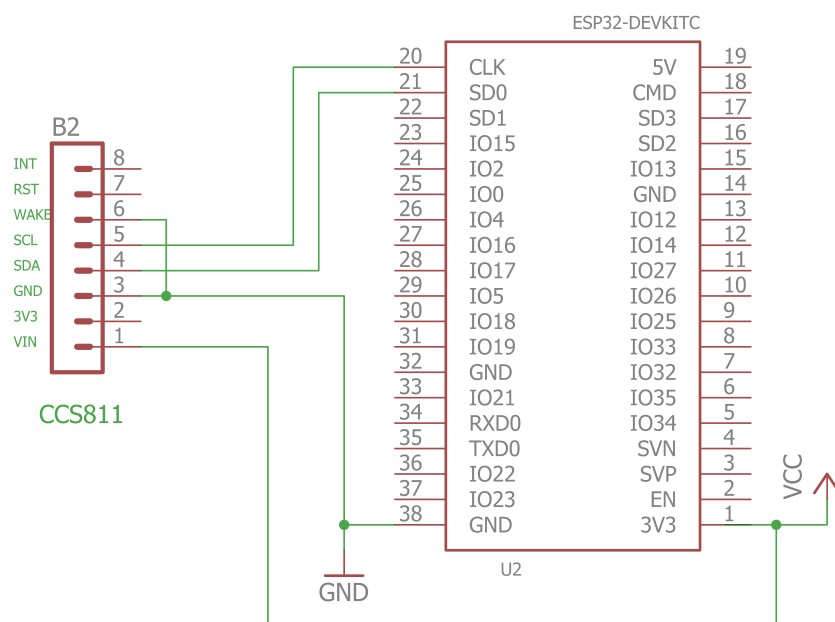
ESP32-DEVKITC

B2

| | |
|---|---|
| INT | 8 |
| RST | 7 |
| WAKE | 6 |
| SCL | 5 |
| SDA | 4 |
| GND | 3 |
| 3V3 | 2 |
| VIN | 1 |

CCS811

| | | | |
|---|---|---|---|
| 20 | CLK | 5V | 19 |
| 21 | SD0 | CMD | 18 |
| 22 | SD1 | SD3 | 17 |
| 23 | IO15 | SD2 | 16 |
| 24 | IO2 | IO13 | 15 |
| 25 | IO0 | GND | 14 |
| 26 | IO4 | IO12 | 13 |
| 27 | IO16 | IO14 | 12 |
| 28 | IO17 | IO27 | 11 |
| 29 | IO5 | IO26 | 10 |
| 30 | IO18 | IO25 | 9 |
| 31 | IO19 | IO33 | 8 |
| 32 | GND | IO32 | 7 |
| 33 | IO21 | IO35 | 6 |
| 34 | RXD0 | IO34 | 5 |
| 35 | TXD0 | SVN | 4 |
| 36 | IO22 | SVP | 3 |
| 37 | IO23 | EN | 2 |
| 38 | GND | 3V3 | 1 |

U2

VCC

GND